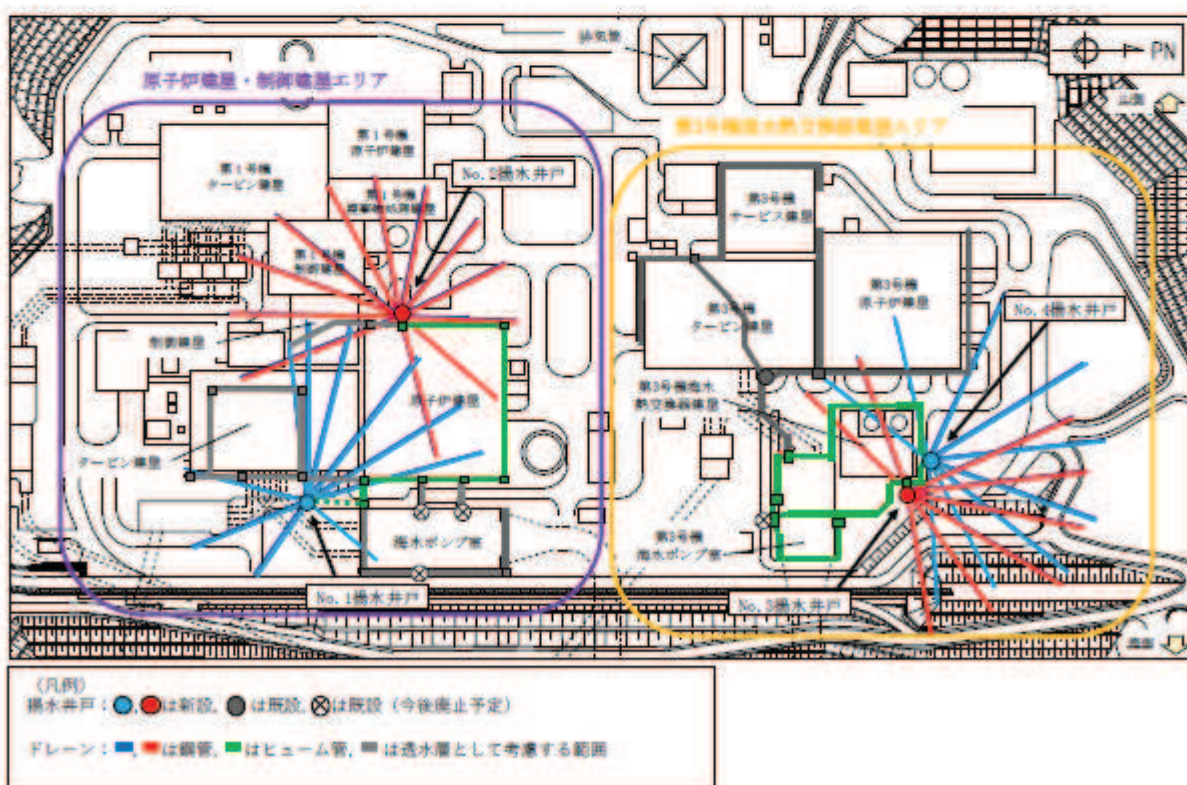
排気筒

PN

山側

原子炉建屋・制御建屋エリア

第1号機 原子炉建屋

第1号機 タービン建屋

第1号機 廃棄物処理建屋

No. 2揚水井戸

第1号機 制御建屋

制御建屋

原子炉建屋

タービン建屋

海水ポンプ室

No. 1揚水井戸

第3号機海水熱交換器建屋エリア

第3号機 サービス建屋

第3号機 タービン建屋

第3号機 原子炉建屋

No. 4揚水井戸

第3号機海水熱交換器建屋

第3号機 海水ポンプ室

No. 3揚水井戸

海側

〈凡例〉
揚水井戸：●,●は新設, ●は既設, ⊗は既設（今後廃止予定）

ドレーン：━,━は鋼管, ━はヒューム管, ━は透水層として考慮する範囲